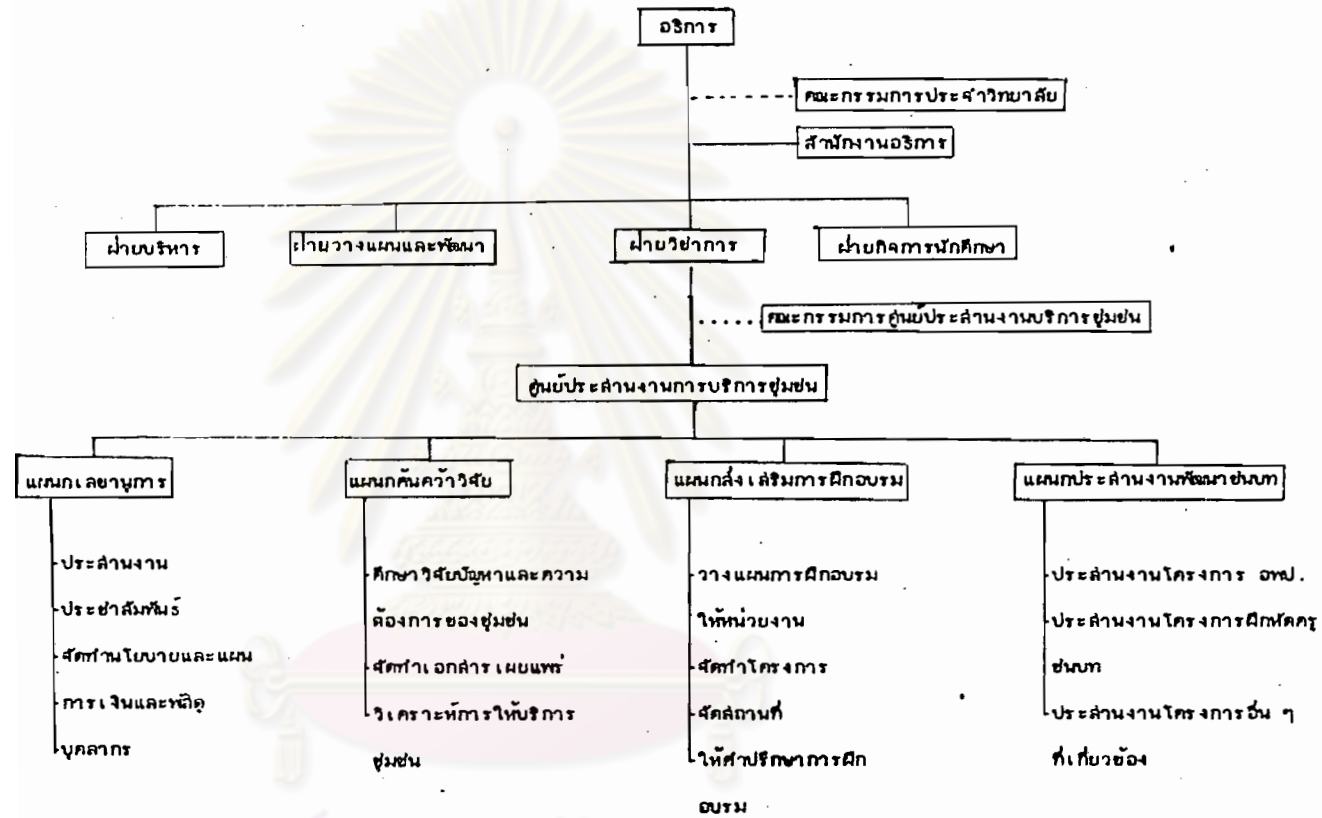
อธิการ

คณะกรรมการประจำวิทยาลัย

สำนักงานอธิการ

ฝ่ายบริหาร

ฝ่ายวางแผนและพัฒนา

ฝ่ายวิชาการ

ฝ่ายกิจการนักศึกษา

คณะกรรมการศูนย์ประสานงานบริการชุมชน

ศูนย์ประสานงานการบริการชุมชน

แผนกเลขานุการ

- ประสานงาน
- ประชาสัมพันธ์
- จัดทำนโยบายและแผน
- การเงินและพัสดุ
- บุคลากร

แผนกค้นคว้าวิจัย

- ศึกษาวิจัยปัญหาและความต้องการของชุมชน
- จัดทำเอกสารเผยแพร่
- วิเคราะห์การให้บริการชุมชน

แผนกส่งเสริมการฝึกอบรม

- วางแผนการฝึกอบรมให้หน่วยงาน
- จัดทำโครงการ
- จัดสถานที่
- ให้คำปรึกษาการฝึกอบรม

แผนกประสานงานพัฒนาชนบท

- ประสานงานโครงการ อพป.
- ประสานงานโครงการฝึกหัดครูชนบท
- ประสานงานโครงการอื่น ๆ ที่เกี่ยวข้อง